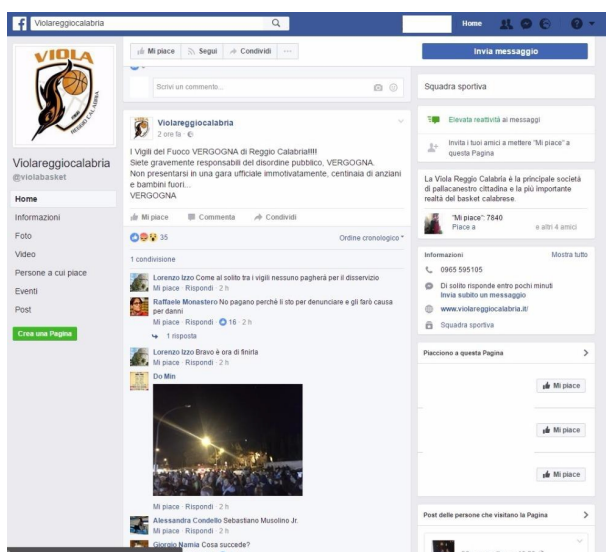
Violareggiocalabria

Home

VIOLA
REGGIO CALABRIA

Violareggiocalabria
@violabasket

Home
Informazioni
Foto
Video
Persone a cui piace
Eventi
Post

Crea una Pagina

Mi piace Segui Condividi ···

Scrivi un commento...

Violareggiocalabria
2 ore fa

I Vigili del Fuoco VERGOGNA di Reggio Calabria!!!!
Siete gravemente responsabili del disordine pubblico, VERGOGNA.
Non presentarsi in una gara ufficiale immotivatamente, centinaia di anziani e bambini fuori...
VERGOGNA

Mi piace Commenta Condividi

35 Ordine cronologico

1 condivisione

Lorenzo Izzo Come al solito tra i vigili nessuno pagherà per il disservizio
Mi piace · Rispondi · 2 h

Raffaele Monastero No pagano perché li sto per denunciare e gli farò causa per danni
Mi piace · Rispondi · 16 · 2 h
1 risposta

Lorenzo Izzo Bravo è ora di finirla
Mi piace · Rispondi · 2 h

Do Min

Mi piace · Rispondi · 2 h

Alessandra Condello Sebastiano Musolino Jr.
Mi piace · Rispondi · 2 h

Giorgio Namia Cosa succede?

Invia messaggio

Squadra sportiva

Elevata reattività ai messaggi

Invita i tuoi amici a mettere "Mi piace" a questa Pagina

La Viola Reggio Calabria è la principale società di pallacanestro cittadina e la più importante realtà del basket calabrese.

"Mi piace": 7840
Piace a e altri 4 amici

Informazioni Mostra tutto

0965 595105

Di solito risponde entro pochi minuti
Invia subito un messaggio

www.violareggiocalabria.it/

Squadra sportiva

Piacciono a questa Pagina

Mi piace
Mi piace
Mi piace

Post delle persone che visitano la Pagina